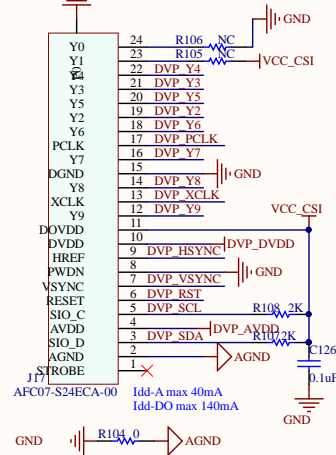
Y0
Y1
Y4
Y3
Y5
Y2
Y6
PCLK
Y7
DGND
Y8
XCLK
Y9
DOVDD
DVDD
HREF
PWDN
VSYNC
RESET
SIO_C
AVDD
SIO_D
AGND
STROBE

24
23
22
21
20
19
18
17
16
15
14
13
12
11
10
9
8
7
6
5
4
3
2
1

R106 NC
R105 NC
GND
VCC_CSI
DVP_Y4
DVP_Y3
DVP_Y5
DVP_Y2
DVP_Y6
DVP_PCLK
DVP_Y7
GND
DVP_Y8
DVP_XCLK
DVP_Y9
VCC_CSI
DVP_HSYNC
DVP_DVDD
DVP_VSYNC
GND
DVP_RST
DVP_SCL
R108 2K
DVP_AVDD
DVP_SDA
R107 2K
AGND
C126
0.1uF
GND

J17
AFC07-S24ECA-00

Idd-A max 40mA
Idd-DO max 140mA

GND
R104 0
AGND